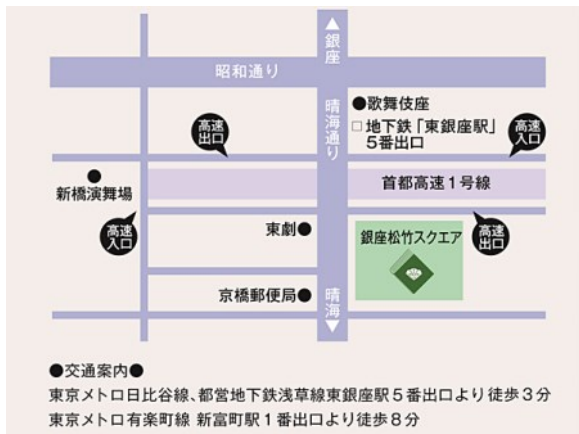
▲銀座

昭和通り

晴海通り

●歌舞伎座

□地下鉄「東銀座駅」5番出口

高速出口

高速入口

●新橋演舞場

首都高速1号線

高速入口

東劇●

銀座松竹スクエア

高速出口

京橋郵便局●

晴海▼

●交通案内●
東京メトロ日比谷線、都営地下鉄浅草線東銀座駅5番出口より徒歩3分
東京メトロ有楽町線 新富町駅1番出口より徒歩8分